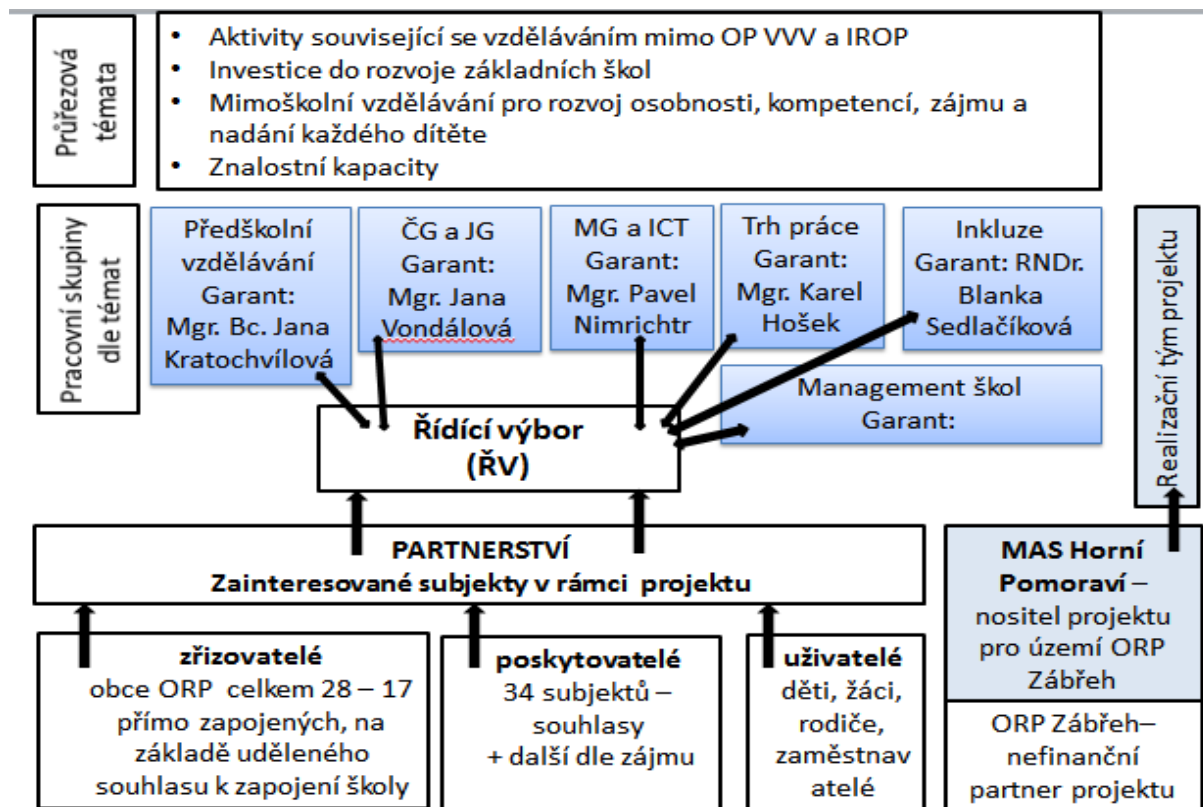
Průřezová témata

- Aktivity související se vzděláváním mimo OP VVV a IROP
- Investice do rozvoje základních škol
- Mimoškolní vzdělávání pro rozvoj osobnosti, kompetencí, zájmu a nadání každého dítěte
- Znalostní kapacity

Pracovní skupiny dle témat

Předškolní vzdělávání Garant: Mgr. Bc. Jana Kratochvílová

ČG a JG Garant: Mgr. Jana Vondálová

MG a ICT Garant: Mgr. Pavel Nimrichtr

Trh práce Garant: Mgr. Karel Hošek

Inkluze Garant: RNDr. Blanka Sedlačíková

Management škol Garant:

Realizační tým projektu

Řídící výbor (ŘV)

PARTNERSTVÍ
Zainteresované subjekty v rámci projektu

MAS Horní Pomoraví – nositel projektu pro území ORP Zábřeh

zřizovatelé
obce ORP celkem 28 – 17 přímo zapojených, na základě uděleného souhlasu k zapojení školy

poskytovatelé
34 subjektů – souhlasy + další dle zájmu

uživatelé
děti, žáci, rodiče, zaměstnavatelé

ORP Zábřeh– nefinanční partner projektu